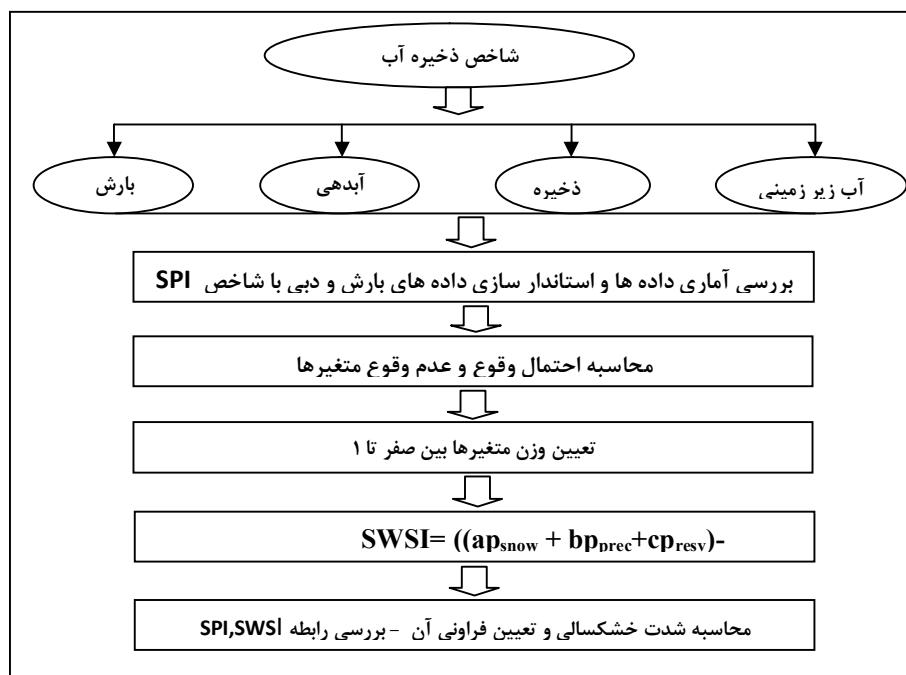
شاخص ذخیره آب

بارش

آبدهی

ذخیره

آب زیر زمینی

بررسی آماری داده ها و استاندار سازی داده های بارش و دبی با شاخص SPI

محاسبه احتمال وقوع و عدم وقوع متغیرها

تعیین وزن متغیرها بین صفر تا ۱

SWSI= ((ap$_{snow}$ + bp$_{prec}$+cp$_{resv}$)-

محاسبه شدت خشکسالی و تعیین فراونی آن - بررسی رابطه SPI,SWSI